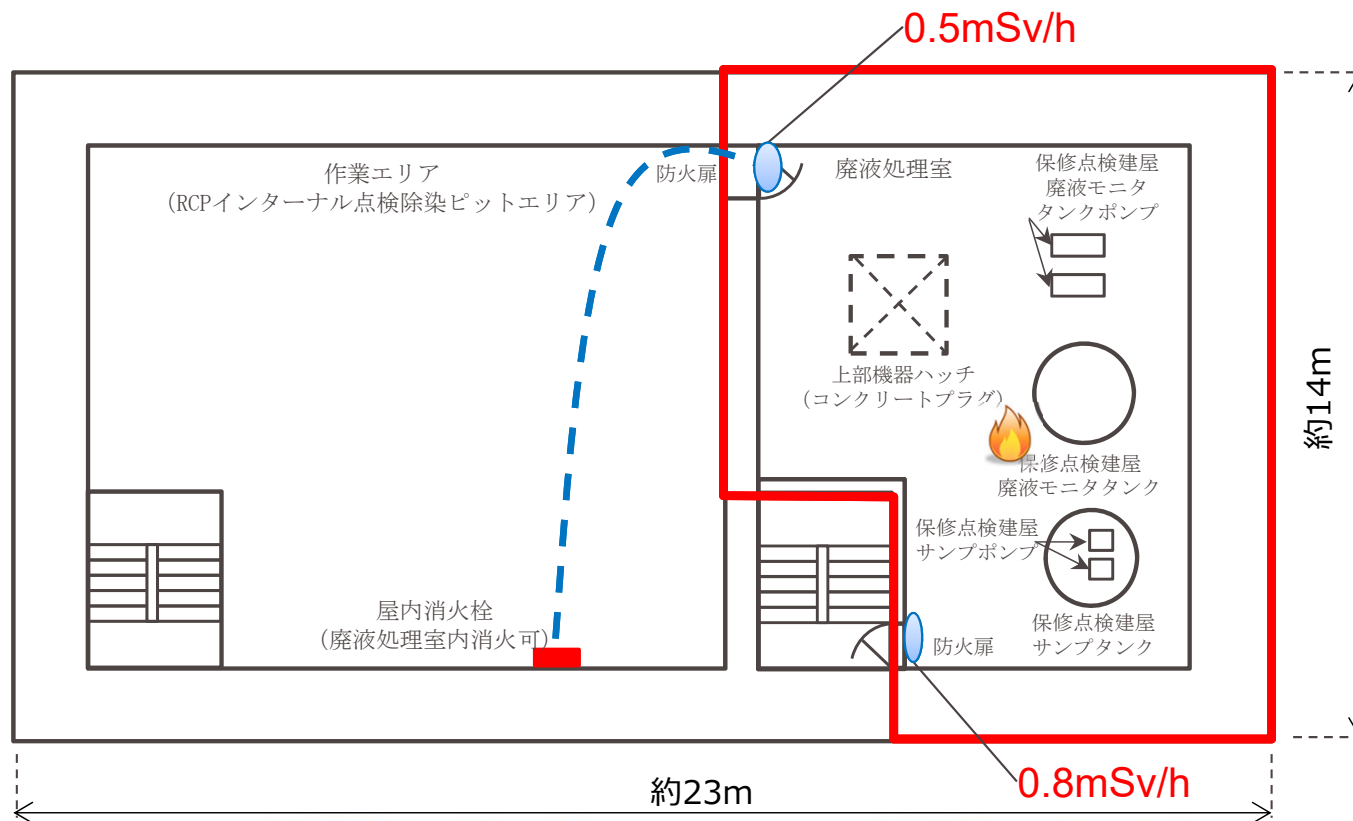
0.5mSv/h

作業エリア
（RCPインターナル点検除染ピットエリア）

防火扉

廃液処理室

保修点検建屋
廃液モニタ
タンクポンプ

上部機器ハッチ
（コンクリートプラグ）

保修点検建屋
廃液モニタタンク

保修点検建屋
サンプポンプ

約14m

屋内消火栓
（廃液処理室内消火可）

防火扉

保修点検建屋
サンプタンク

約23m

0.8mSv/h